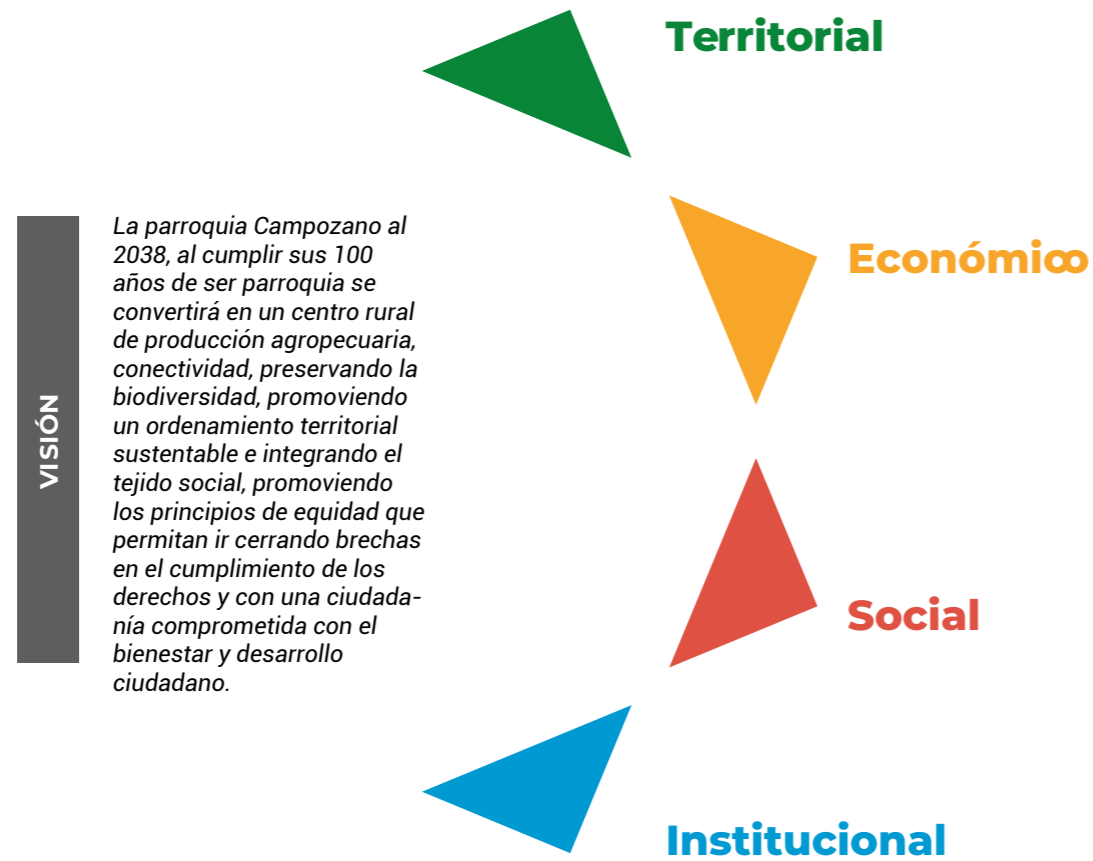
Territorial

VISIÓN

La parroquia Campozano al 2038, al cumplir sus 100 años de ser parroquia se convertirá en un centro rural de producción agropecuaria, conectividad, preservando la biodiversidad, promoviendo un ordenamiento territorial sustentable e integrando el tejido social, promoviendo los principios de equidad que permitan ir cerrando brechas en el cumplimiento de los derechos y con una ciudadanía comprometida con el bienestar y desarrollo ciudadano.

Económico

Social

Institucional